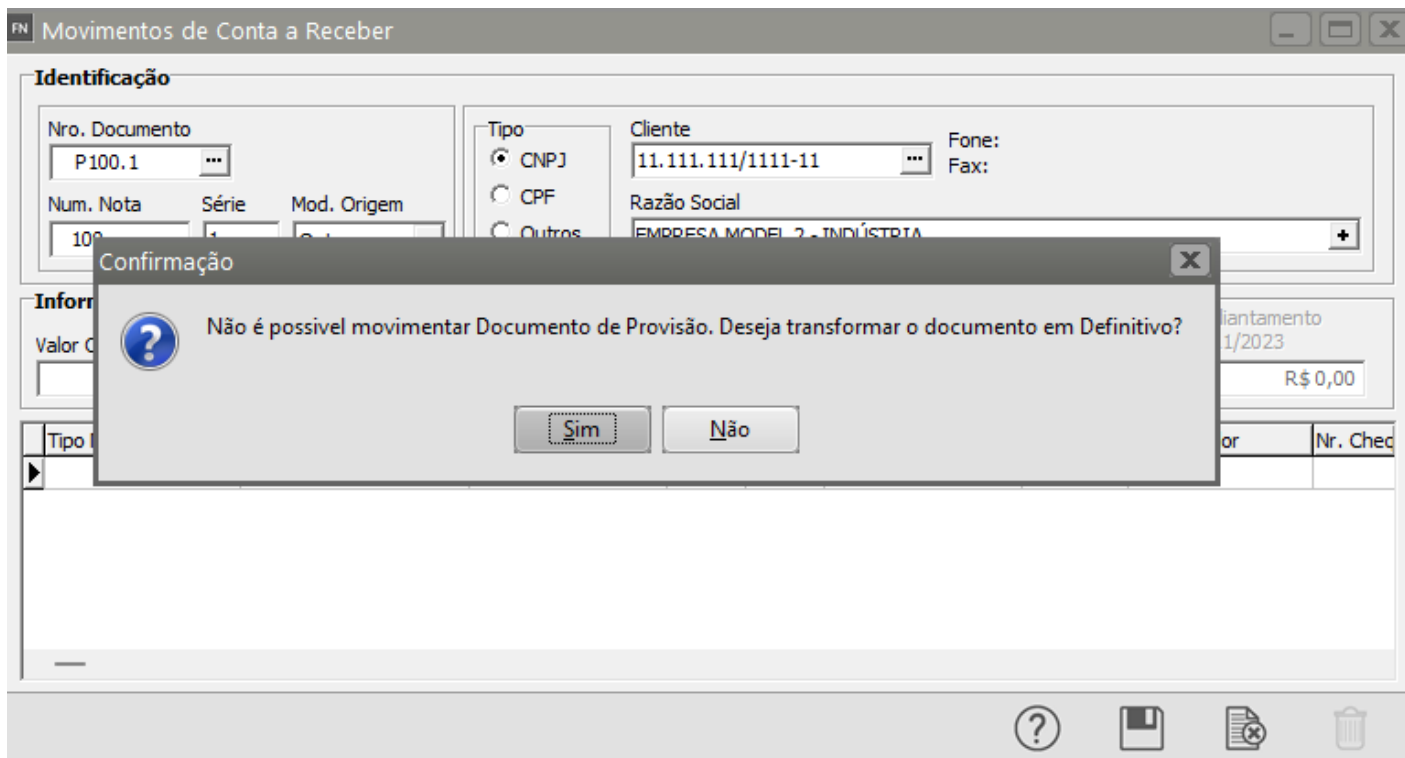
FN Movimentos de Conta a Receber

Identificação

Nro. Documento
P100.1

Num. Nota
10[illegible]

Série
1

Mod. Origem
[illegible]

Tipo
CNPJ
CPF
Outros

Cliente
11.111.111/1111-11

Fone:
Fax:

Razão Social
EMPRESA MODEL 2 - INDÚSTRIA

Infor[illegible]
Valor C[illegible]

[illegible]iantamento
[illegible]1/2023

R$ 0,00

Tipo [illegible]
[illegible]or
Nr. Cheq

Confirmação

Não é possivel movimentar Documento de Provisão. Deseja transformar o documento em Definitivo?

Sim
Não